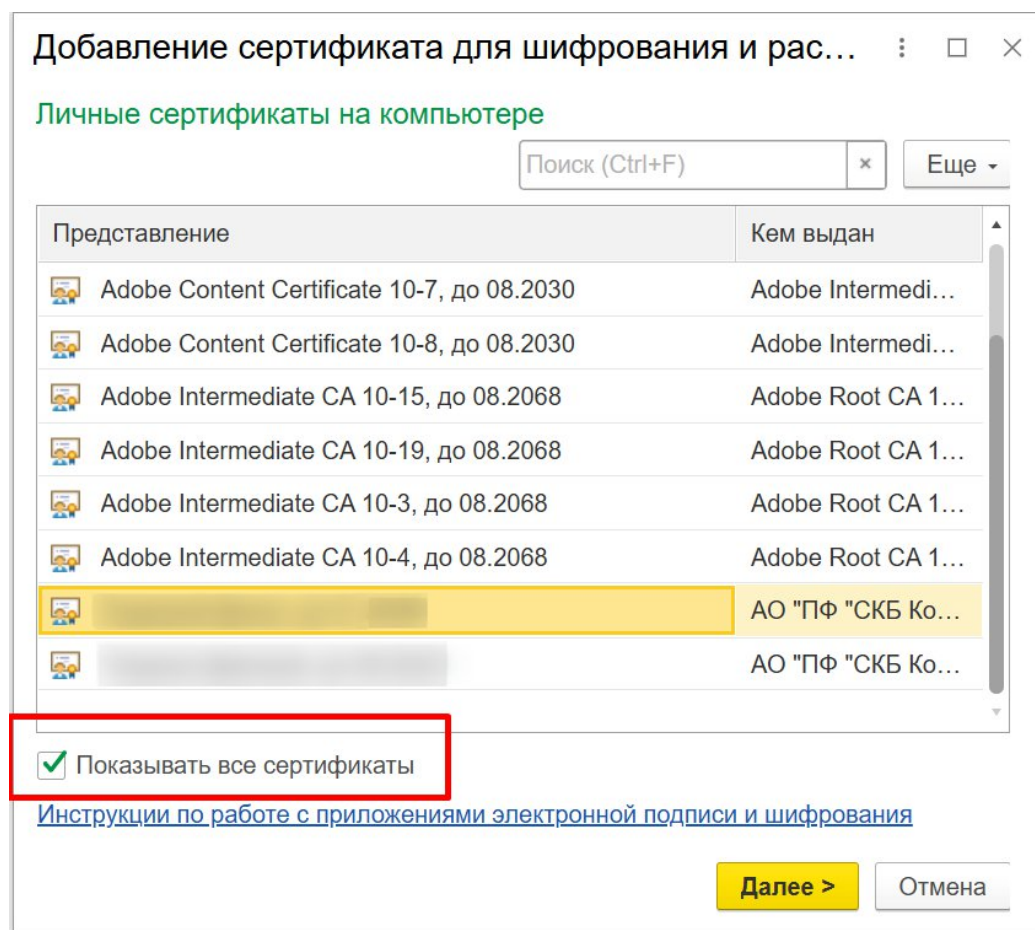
Добавление сертификата для шифрования и рас...

Личные сертификаты на компьютере

Поиск (Ctrl+F) ×

Еще

| Представление | Кем выдан |
|---|---|
| Adobe Content Certificate 10-7, до 08.2030 | Adobe Intermedi... |
| Adobe Content Certificate 10-8, до 08.2030 | Adobe Intermedi... |
| Adobe Intermediate CA 10-15, до 08.2068 | Adobe Root CA 1... |
| Adobe Intermediate CA 10-19, до 08.2068 | Adobe Root CA 1... |
| Adobe Intermediate CA 10-3, до 08.2068 | Adobe Root CA 1... |
| Adobe Intermediate CA 10-4, до 08.2068 | Adobe Root CA 1... |
| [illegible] | АО "ПФ "СКБ Ко... |
| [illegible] | АО "ПФ "СКБ Ко... |

Показывать все сертификаты

Инструкции по работе с приложениями электронной подписи и шифрования

Далее >

Отмена